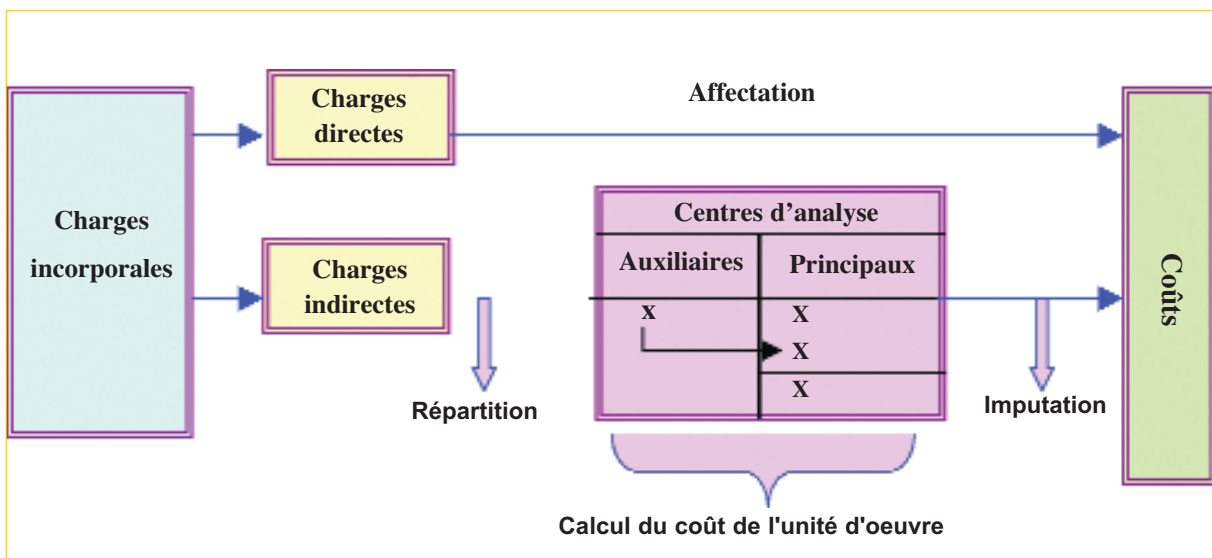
Charges incorporales

Charges directes

Affectation

Charges indirectes

Répartition

Centres d’analyse

| Auxiliaires | Principaux |
|---|---|
| x | X |
| | X |
| | X |

Calcul du coût de l'unité d'oeuvre

Imputation

Coûts